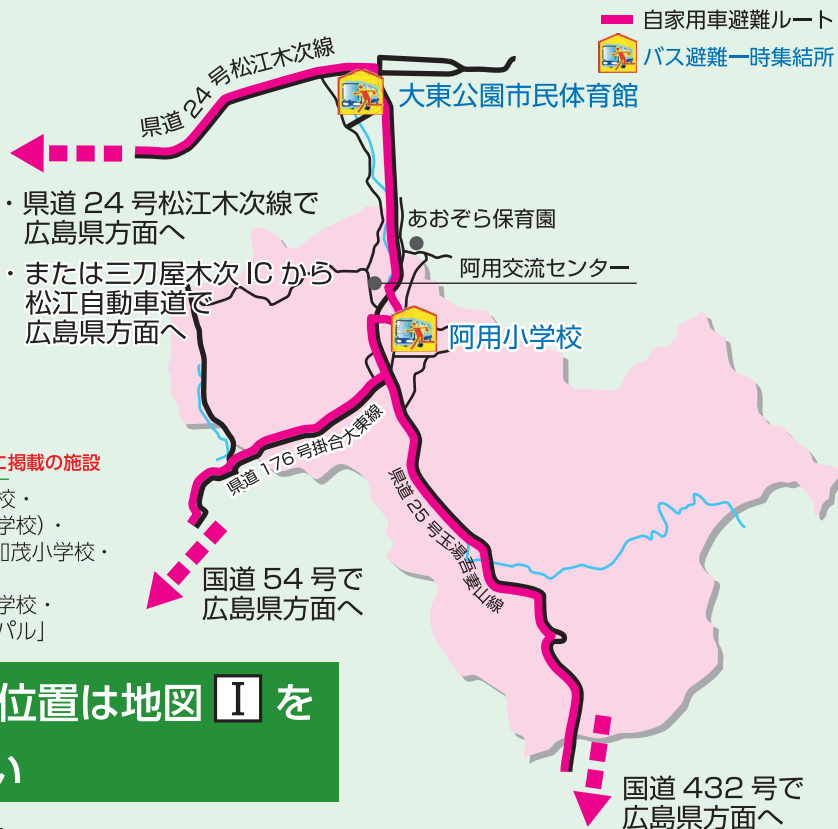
自家用車避難ルート
バス避難一時集結所
県道 24 号松江木次線
大東公園市民体育館
・県道 24 号松江木次線で
広島県方面へ
あおぞら保育園
・または三刀屋木次 IC から
松江自動車道で
広島県方面へ
阿用交流センター
阿用小学校
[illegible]掲載の施設
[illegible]校・
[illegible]学校)・
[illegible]茂小学校・
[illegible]学校・
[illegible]パル」
県道 176 号掛合大東線
県道 25 号玉湯吉田線
国道 54 号で
広島県方面へ
位置は地図 I を
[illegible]い
国道 432 号で
広島県方面へ